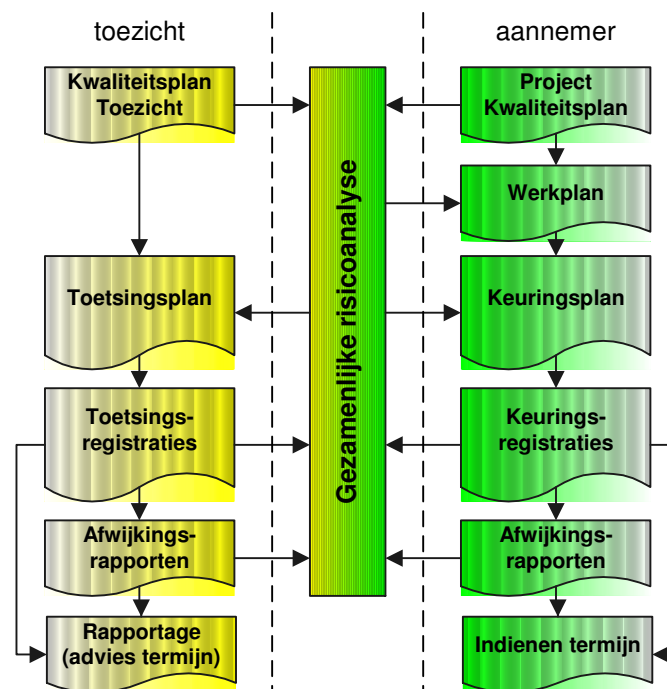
toezicht

aannemer

Kwaliteitsplan Toezicht

Project Kwaliteitsplan

Gezamenlijke risicoanalyse

Werkplan

Toetsingsplan

Keuringsplan

Toetsings-registraties

Keurings-registraties

Afwijkings-rapporten

Afwijkings-rapporten

Rapportage (advies termijn)

Indienen termijn